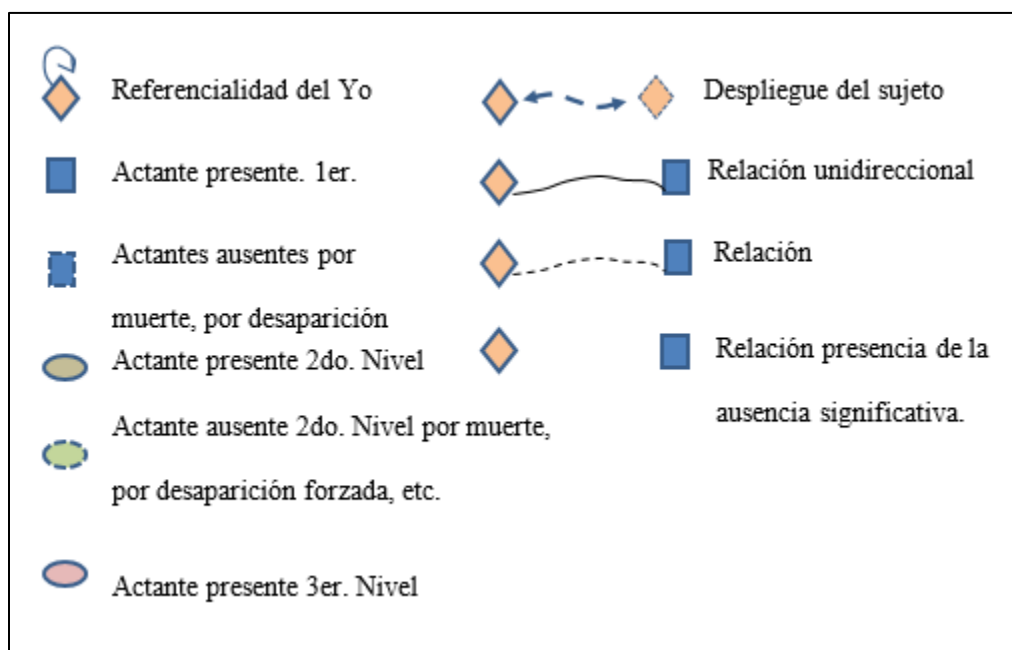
Referencialidad del Yo

Despliegue del sujeto

Actante presente. 1er.

Relación unidireccional

Actantes ausentes por muerte, por desaparición

Relación

Actante presente 2do. Nivel

Relación presencia de la ausencia significativa.

Actante ausente 2do. Nivel por muerte, por desaparición forzada, etc.

Actante presente 3er. Nivel